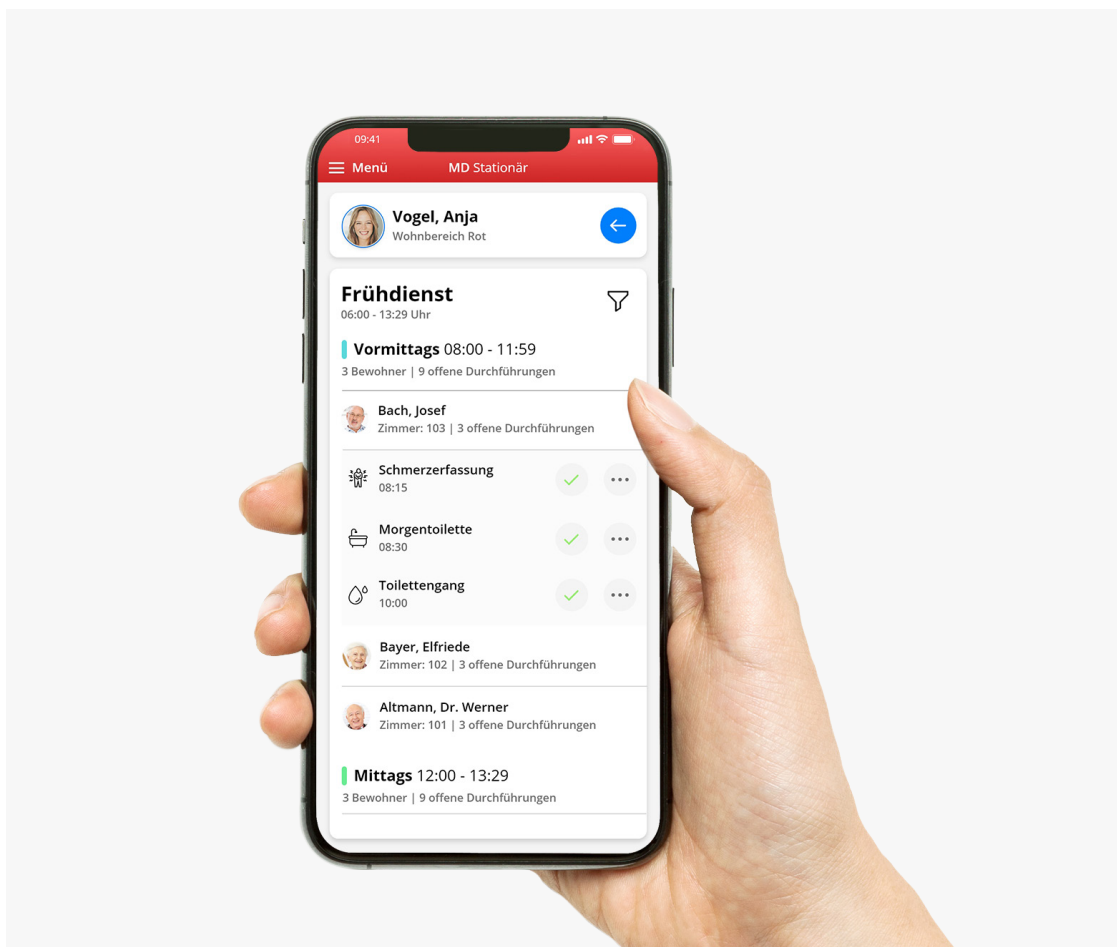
09:41

Menü MD Stationär

Vogel, Anja
Wohnbereich Rot

Frühdienst
06:00 - 13:29 Uhr

Vormittags 08:00 - 11:59
3 Bewohner | 9 offene Durchführungen

Bach, Josef
Zimmer: 103 | 3 offene Durchführungen

Schmerzerfassung
08:15

Morgentoilette
08:30

Toilettengang
10:00

Bayer, Elfriede
Zimmer: 102 | 3 offene Durchführungen

Altmann, Dr. Werner
Zimmer: 101 | 3 offene Durchführungen

Mittags 12:00 - 13:29
3 Bewohner | 9 offene Durchführungen